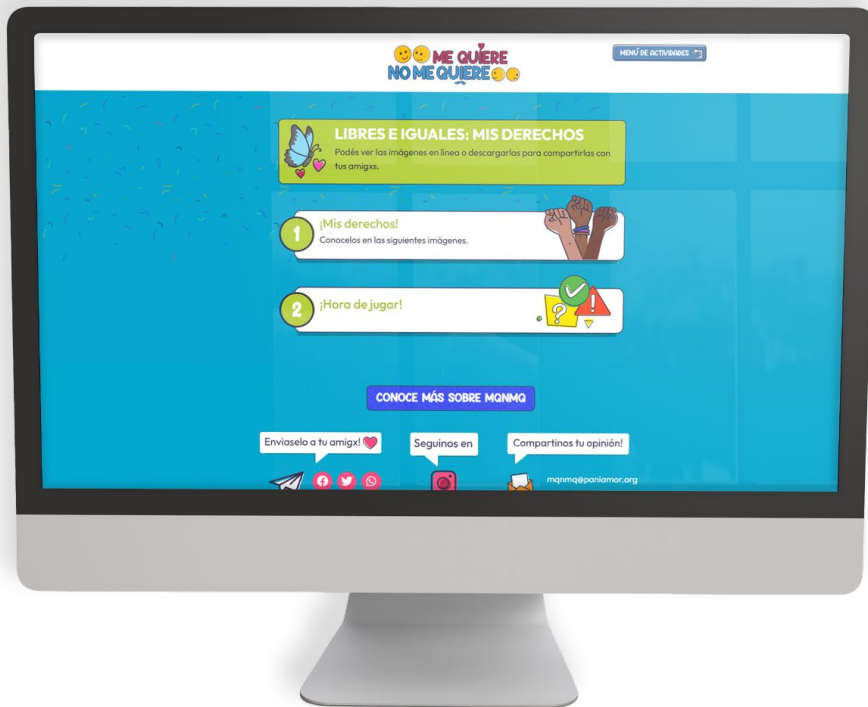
ME QUIERE NO ME QUIERE

MENÚ DE ACTIVIDADES

LIBRES E IGUALES: MIS DERECHOS

Podés ver las imágenes en línea o descargarlas para compartirlas con tus amigxs.

1 ¡Mis derechos!
Conocelos en las siguientes imágenes.

2 ¡Hora de jugar!

CONOCE MÁS SOBRE MQNMQ

Envíaselo a tu amigx!

Seguinos en

Compartinos tu opinión!

mqnmq@paniamor.org